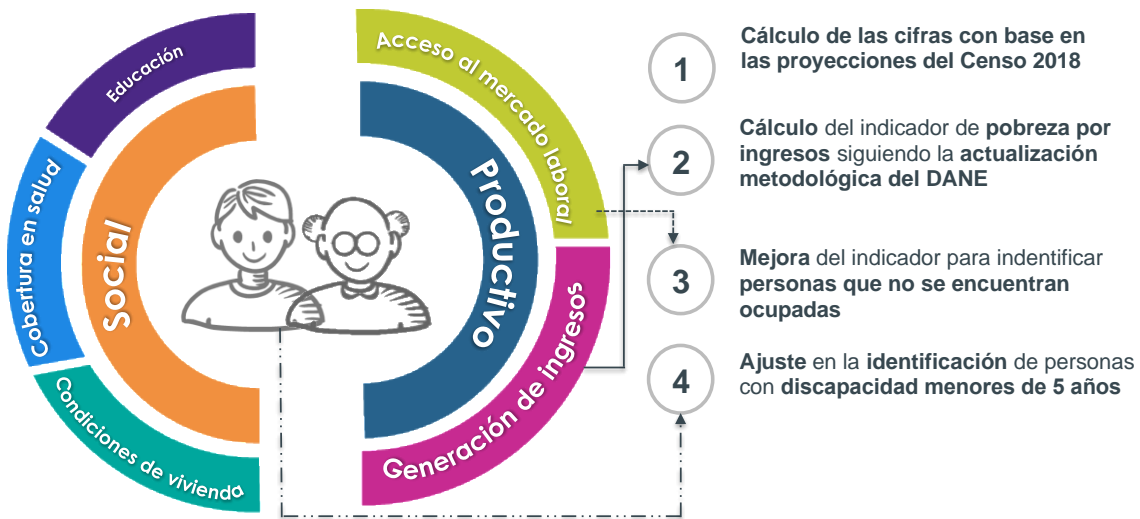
Educación

Cobertura en salud

Condiciones de vivienda

Social

Acceso al mercado laboral

Productivo

Generación de ingresos

1
Cálculo de las cifras con base en las proyecciones del Censo 2018

2
Cálculo del indicador de pobreza por ingresos siguiendo la actualización metodológica del DANE

3
Mejora del indicador para indentificar personas que no se encuentran ocupadas

4
Ajuste en la identificación de personas con discapacidad menores de 5 años